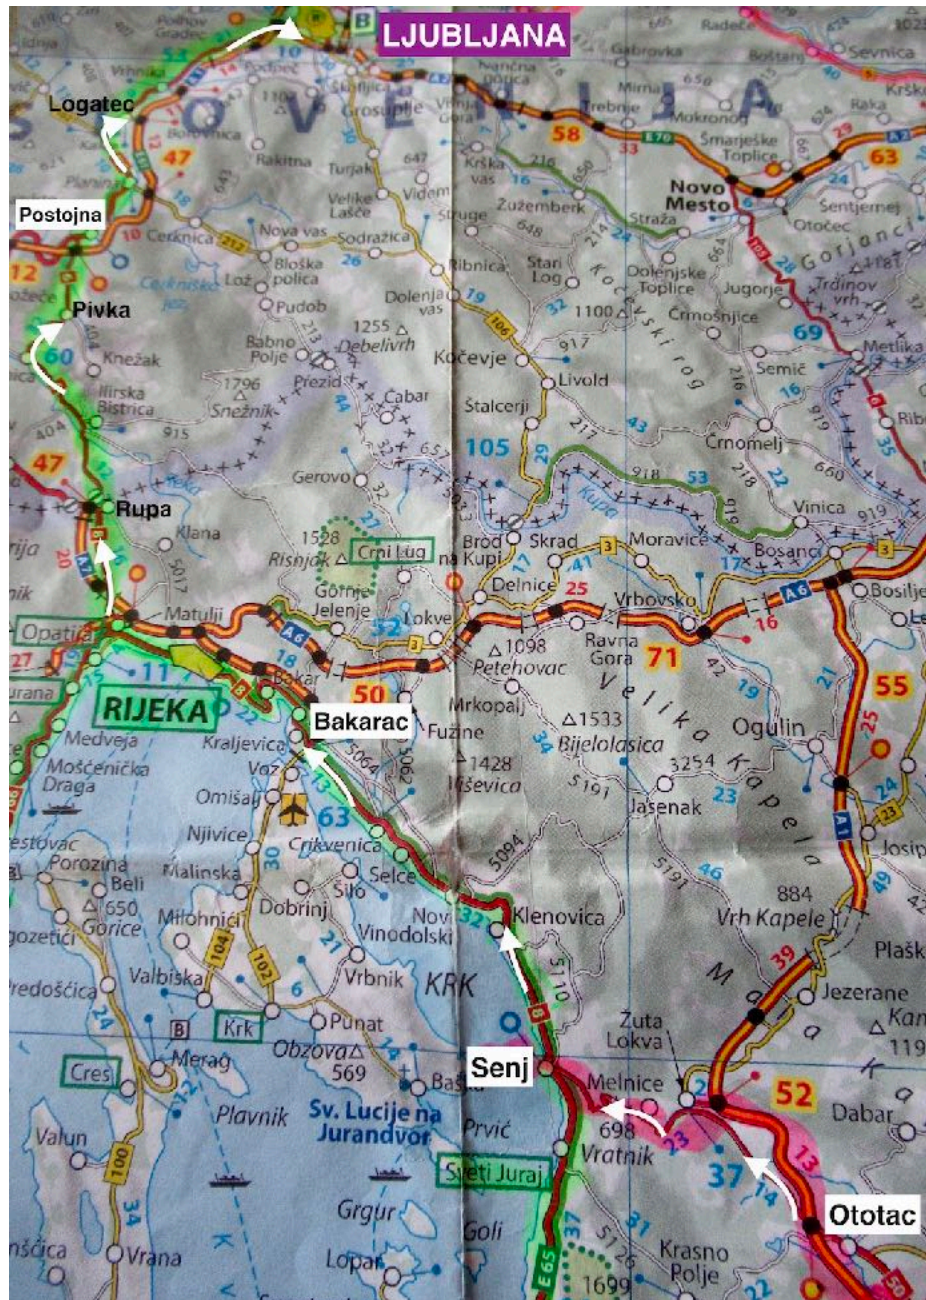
LJUBLJANA
B
Logatec
Postojna
Pivka
Rupa
RIJEKA
Bakarac
Senj
Ototac
SLOVENIJA
Vrhnika
Grosuplje
Višnja Gora
Trebnje
Mirna
Mokronog
Šmarješke Toplice
Novo Mesto
Šentjernej
Otočec
Gorjanci
Trdinov vrh
Metlika
Semič
Črnomelj
Vinica
Bosanci
Bosiljevo
Žužemberk
Straža
Dolenjske Toplice
Jugorje
Črmošnjice
Kočevski rog
Stari Log
Ribnica
Sodražica
Velike Lašče
Turjak
Rakitna
Videm
Struge
Krška vas
Cerknica
Cerkniško
Nova vas
Bloška polica
Lož
Pudob
Babno Polje
Debelivrh
Dolenja vas
Kočevje
Livold
Štalcerji
Prezid
Snežnik
Čabar
Knežak
Ilirska Bistrica
Gerovo
Kupa
Brod na Kupi
Skrad
Moravice
Delnice
Vrbovsko
Risnjak
Crni Lug
Gornje Jelenje
Lokve
Klana
Matulji
Opatija
Bakar
Kraljevica
Vaz
Omišalj
Njivice
Malinska
Crikvenica
Selce
Šilo
Dobrinj
Milohnići
Novi Vinodolski
Klenovica
Vrbnik
KRK
Krk
Punat
Obzova
Baška
Plavnik
Sv. Lucije na Jurandvor
Prvić
Sveti Juraj
Grgur
Goli
Lopar
Valbiska
Merag
Cres
Porozina
Beli
Gorice
Predošćica
Valun
Vrana
Medveja
Mošćenička Draga
Fužine
Mrkopalj
Petehovac
Ravna Gora
Bijelolasica
Viševica
Jasenak
Velika Kapela
Ogulin
Vrh Kapele
Jezerane
Plaški
Žuta Lokva
Melnice
Vratnik
Krasno Polje
Dabar
Mala Kapela
Josip
E65
E70
A1
A6
58
63
47
12
60
105
71
55
50
11
63
32
52
37
39
69
1255
1796
1528
1098
1533
1428
3254
884
1100
650
569
698
1699